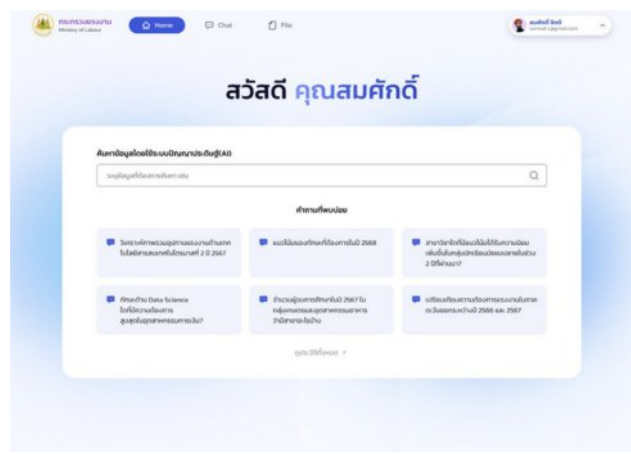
กระทรวงแรงงาน
Ministry of Labour

Home
Chat
File

สมศักดิ์ ใจดี
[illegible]

สวัสดี คุณสมศักดิ์

ค้นหาข้อมูลโดยใช้ระบบปัญญาประดิษฐ์(AI)

ระบุข้อมูลที่ต้องการค้นหา เช่น

คำถามที่พบบ่อย

วิเคราะห์ภาพรวมอุปทานแรงงานด้านแรงงานในไตรมาสที่ 2 ปี 2567

แนวโน้มของทักษะที่ต้องการในปี 2568

สาขาวิชาอะไรที่มีแนวโน้มได้รับความนิยมเพิ่มขึ้นในกลุ่มนักเรียนมัธยมปลายในช่วง 2 ปีที่ผ่านมา?

ทักษะด้าน Data Science ใดที่มีความต้องการสูงสุดในอุตสาหกรรมการเงิน?

จำนวนผู้จบการศึกษาในปี 2567 ในกลุ่มเกษตรและอุตสาหกรรมอาหาร วิเคราะห์แนวโน้ม

เปรียบเทียบความต้องการแรงงานในภาคตะวันออกระหว่างปี 2566 และ 2567

ดูประวัติทั้งหมด >